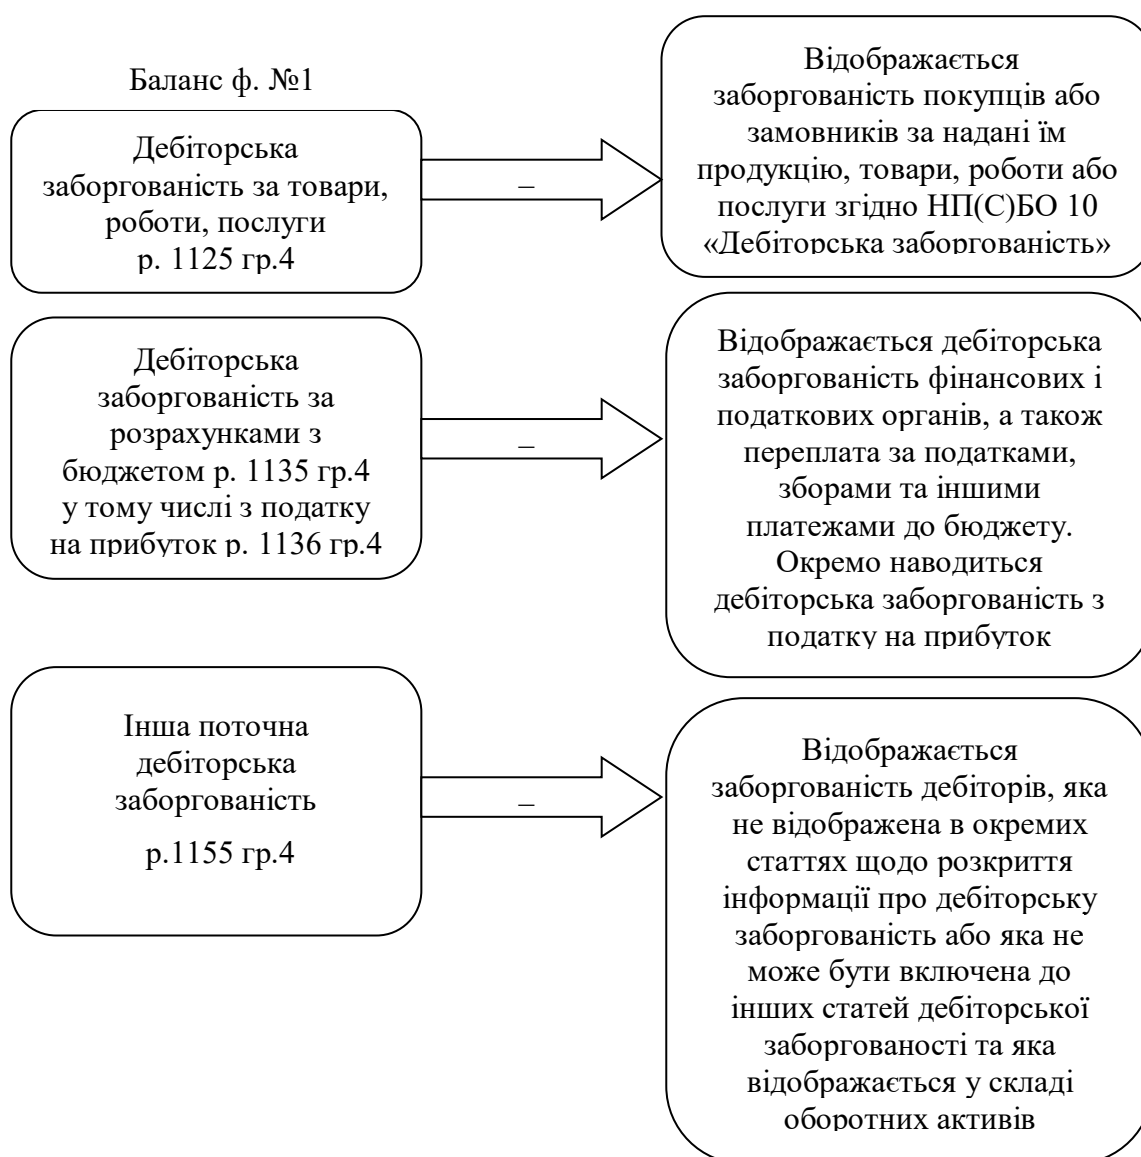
Баланс ф. №1

Дебіторська заборгованість за товари, роботи, послуги р. 1125 гр.4

–

Відображається заборгованість покупців або замовників за надані їм продукцію, товари, роботи або послуги згідно НП(С)БО 10 «Дебіторська заборгованість»

Дебіторська заборгованість за розрахунками з бюджетом р. 1135 гр.4 у тому числі з податку на прибуток р. 1136 гр.4

–

Відображається дебіторська заборгованість фінансових і податкових органів, а також переплата за податками, зборами та іншими платежами до бюджету. Окремо наводиться дебіторська заборгованість з податку на прибуток

Інша поточна дебіторська заборгованість

р.1155 гр.4

–

Відображається заборгованість дебіторів, яка не відображена в окремих статтях щодо розкриття інформації про дебіторську заборгованість або яка не може бути включена до інших статей дебіторської заборгованості та яка відображається у складі оборотних активів